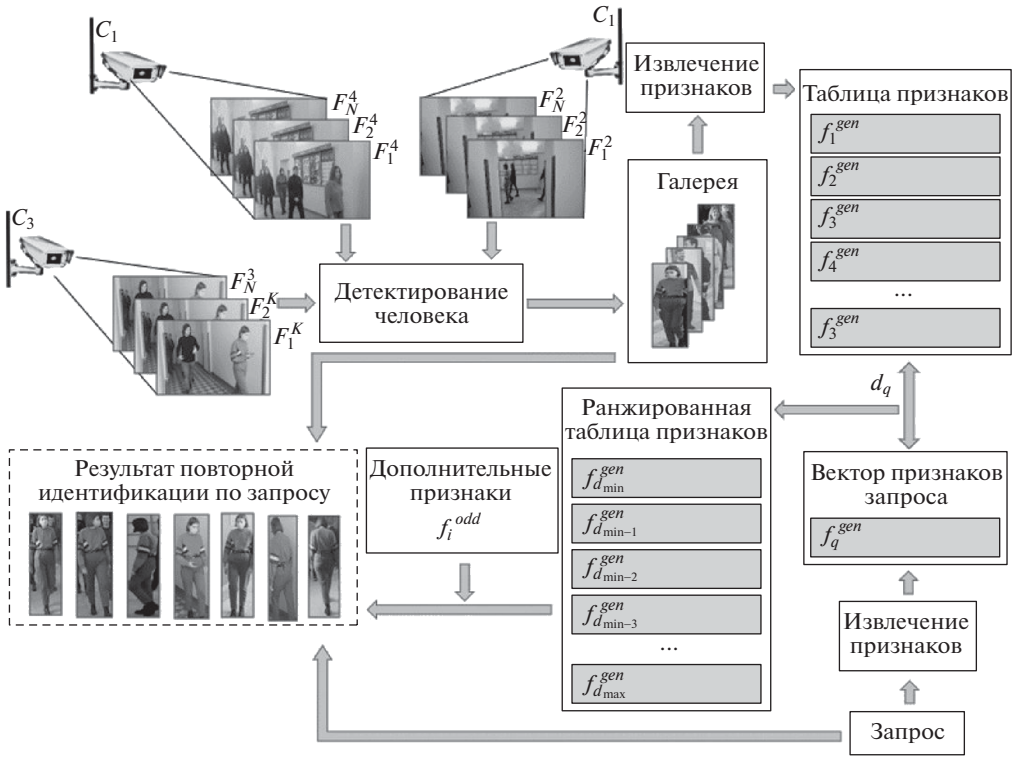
$C_1$

$F_N^4$
$F_2^4$
$F_1^4$

$C_1$

$F_N^2$
$F_2^2$
$F_1^2$

Извлечение признаков

Таблица признаков

$f_1^{gen}$
$f_2^{gen}$
$f_3^{gen}$
$f_4^{gen}$
...
$f_3^{gen}$

$C_3$

$F_N^3$
$F_2^K$
$F_1^K$

Детектирование человека

Галерея

$d_q$

Ранжированная таблица признаков

$f_{d_{\min}}^{gen}$
$f_{d_{\min-1}}^{gen}$
$f_{d_{\min-2}}^{gen}$
$f_{d_{\min-3}}^{gen}$
...
$f_{d_{\max}}^{gen}$

Результат повторной идентификации по запросу

Дополнительные признаки $f_i^{odd}$

Вектор признаков запроса

$f_q^{gen}$

Извлечение признаков

Запрос